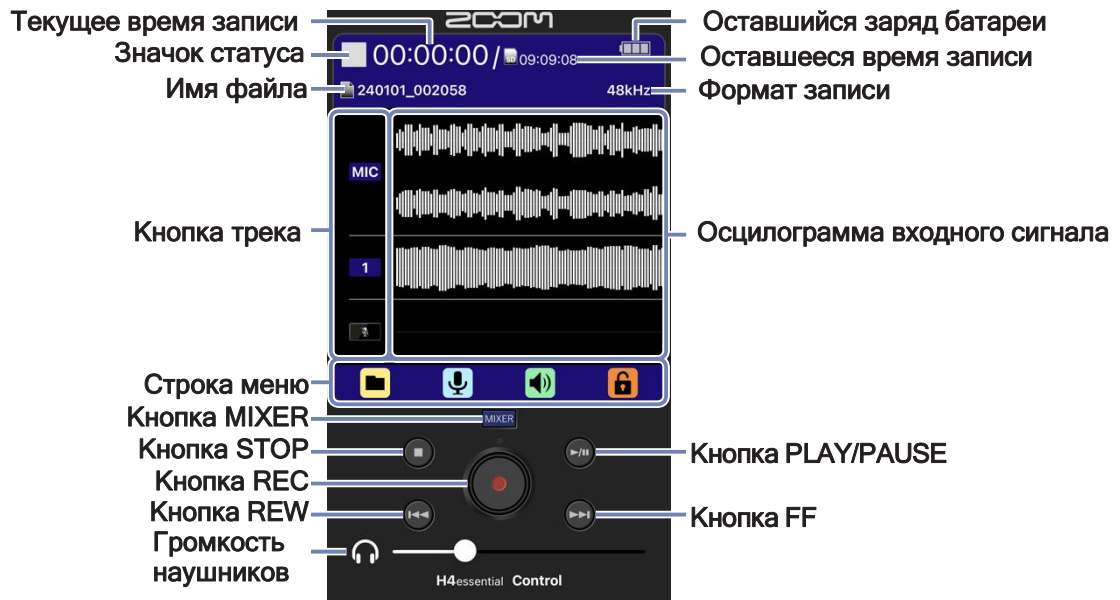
Текущее время записи
Значок статуса
Имя файла
ZOOM
00:00:00 / SD 09:09:08
240101_002058
48kHz
Оставшийся заряд батареи
Оставшееся время записи
Формат записи
MIC
1
Кнопка трека
Осцилограмма входного сигнала
Строка меню
Кнопка MIXER
MIXER
Кнопка STOP
Кнопка REC
Кнопка REW
Громкость наушников
Кнопка PLAY/PAUSE
Кнопка FF
H4essential Control